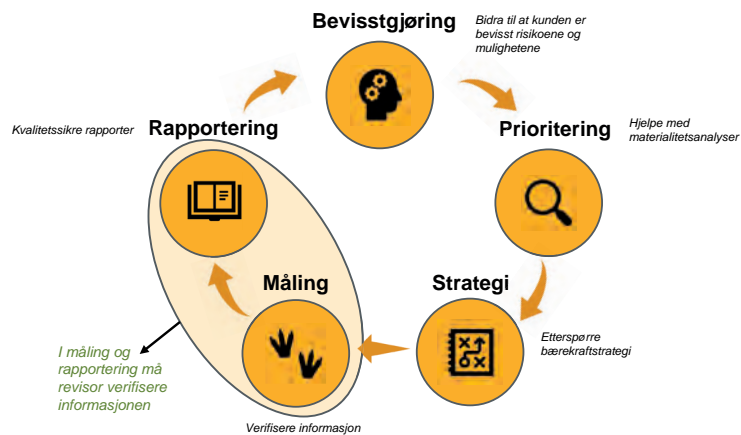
Bevisstgjøring

Bidra til at kunden er bevisst risikoene og mulighetene

Prioritering

Hjelpe med materialitetsanalyser

Strategi

Etterspørre bærekraftstrategi

Måling

Verifisere informasjon

Rapportering

Kvalitetssikre rapporter

I måling og rapportering må revisor verifisere informasjonen